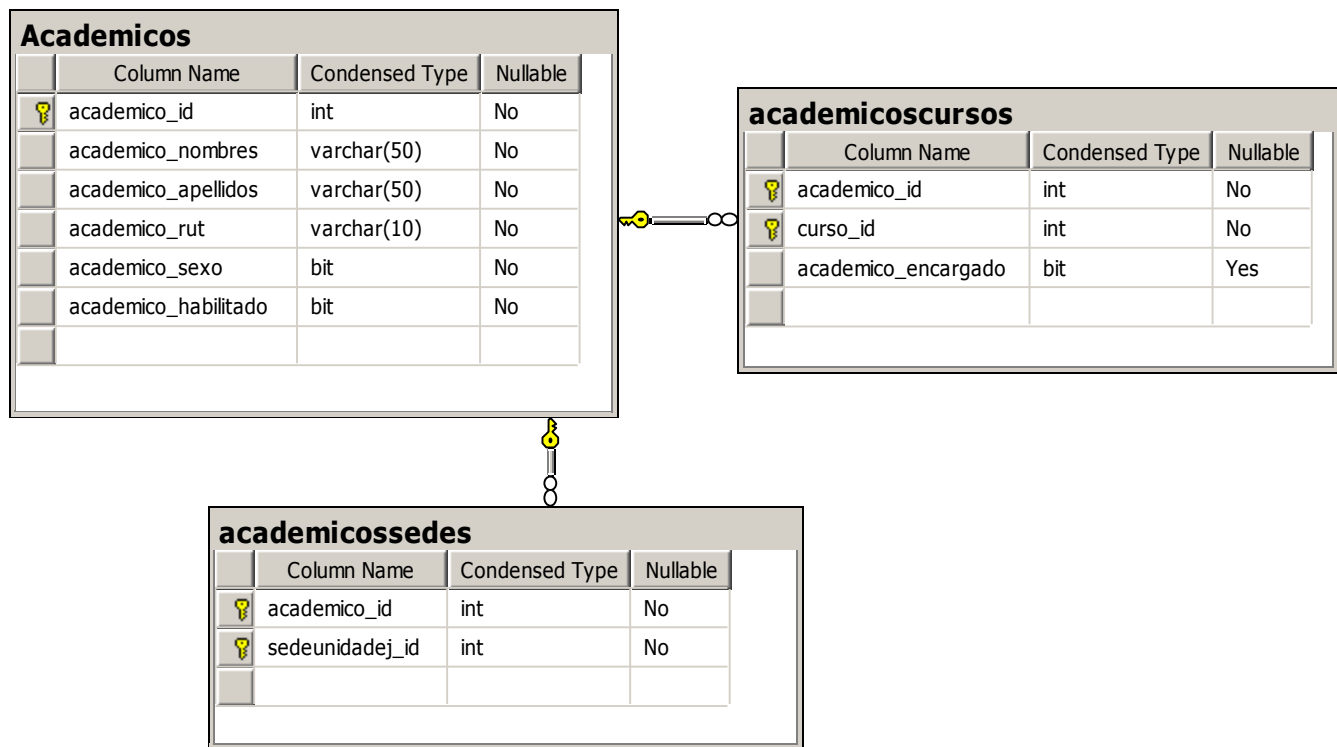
Academicos

| Column Name | Condensed Type | Nullable |
|---|---|---|
| academico_id | int | No |
| academico_nombres | varchar(50) | No |
| academico_apellidos | varchar(50) | No |
| academico_rut | varchar(10) | No |
| academico_sexo | bit | No |
| academico_habilitado | bit | No |
| | | |

academicoscursos

| Column Name | Condensed Type | Nullable |
|---|---|---|
| academico_id | int | No |
| curso_id | int | No |
| academico_encargado | bit | Yes |
| | | |

academicossedes

| Column Name | Condensed Type | Nullable |
|---|---|---|
| academico_id | int | No |
| sedeunidadej_id | int | No |
| | | |